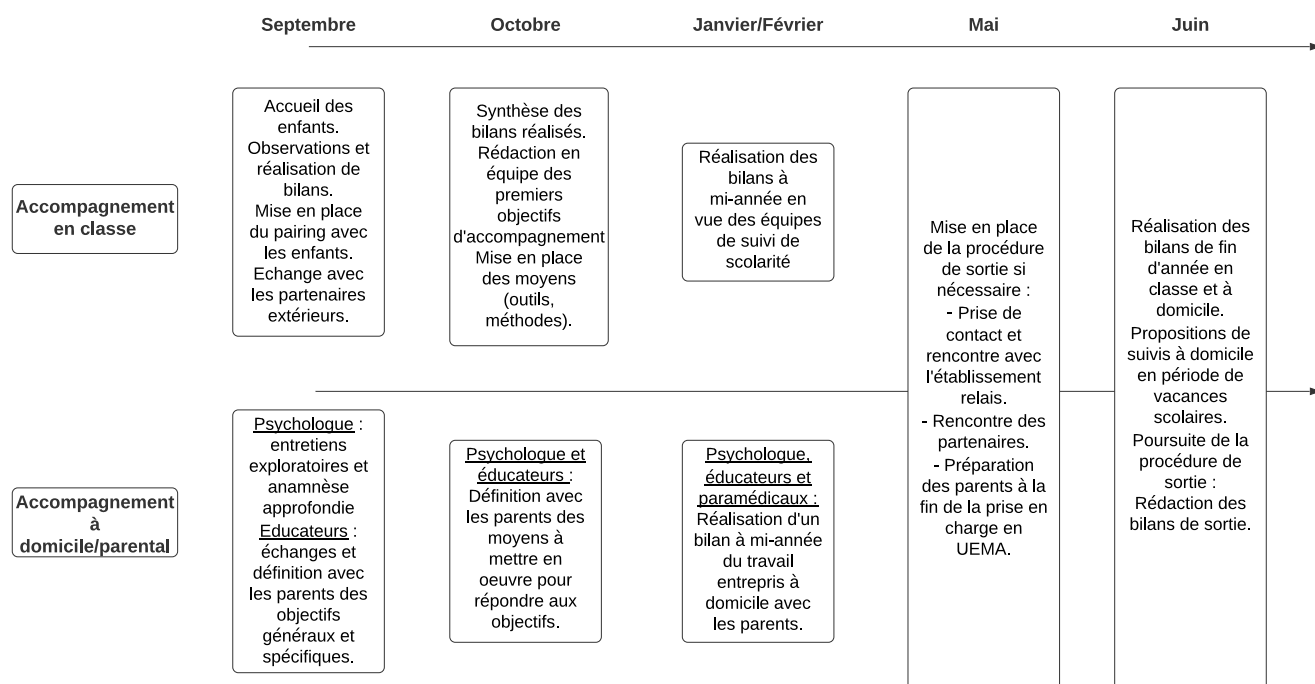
Septembre

Octobre

Janvier/Février

Mai

Juin

Accompagnement en classe

Accueil des enfants. Observations et réalisation de bilans. Mise en place du pairing avec les enfants. Echange avec les partenaires extérieurs.

Synthèse des bilans réalisés. Rédaction en équipe des premiers objectifs d'accompagnement Mise en place des moyens (outils, méthodes).

Réalisation des bilans à mi-année en vue des équipes de suivi de scolarité

Mise en place de la procédure de sortie si nécessaire :
- Prise de contact et rencontre avec l'établissement relais.
- Rencontre des partenaires.
- Préparation des parents à la fin de la prise en charge en UEMA.

Réalisation des bilans de fin d'année en classe et à domicile.
Propositions de suivis à domicile en période de vacances scolaires.
Poursuite de la procédure de sortie :
Rédaction des bilans de sortie.

Accompagnement à domicile/parental

Psychologue : entretiens exploratoires et anamnèse approfondie
Educateurs : échanges et définition avec les parents des objectifs généraux et spécifiques.

Psychologue et éducateurs : Définition avec les parents des moyens à mettre en oeuvre pour répondre aux objectifs.

Psychologue, éducateurs et paramédicaux : Réalisation d'un bilan à mi-année du travail entrepris à domicile avec les parents.